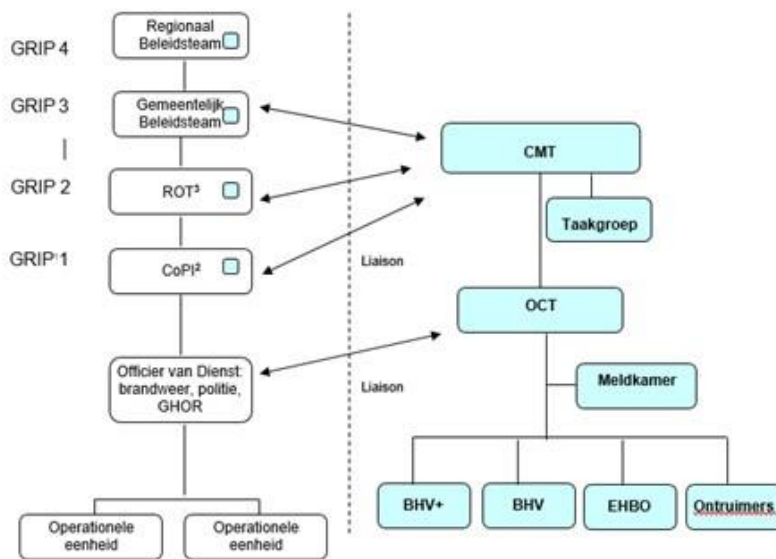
GRIP 4

Regionaal Beleidsteam

GRIP 3

Gemeentelijk Beleidsteam

|

GRIP 2

ROT³

GRIP¹ 1

CoPI²

Officier van Dienst: brandweer, politie, GHOR

Operationele eenheid

Operationele eenheid

CMT

Taakgroep

Liaison

OCT

Liaison

Meldkamer

BHV+

BHV

EHBO

Ontruimers